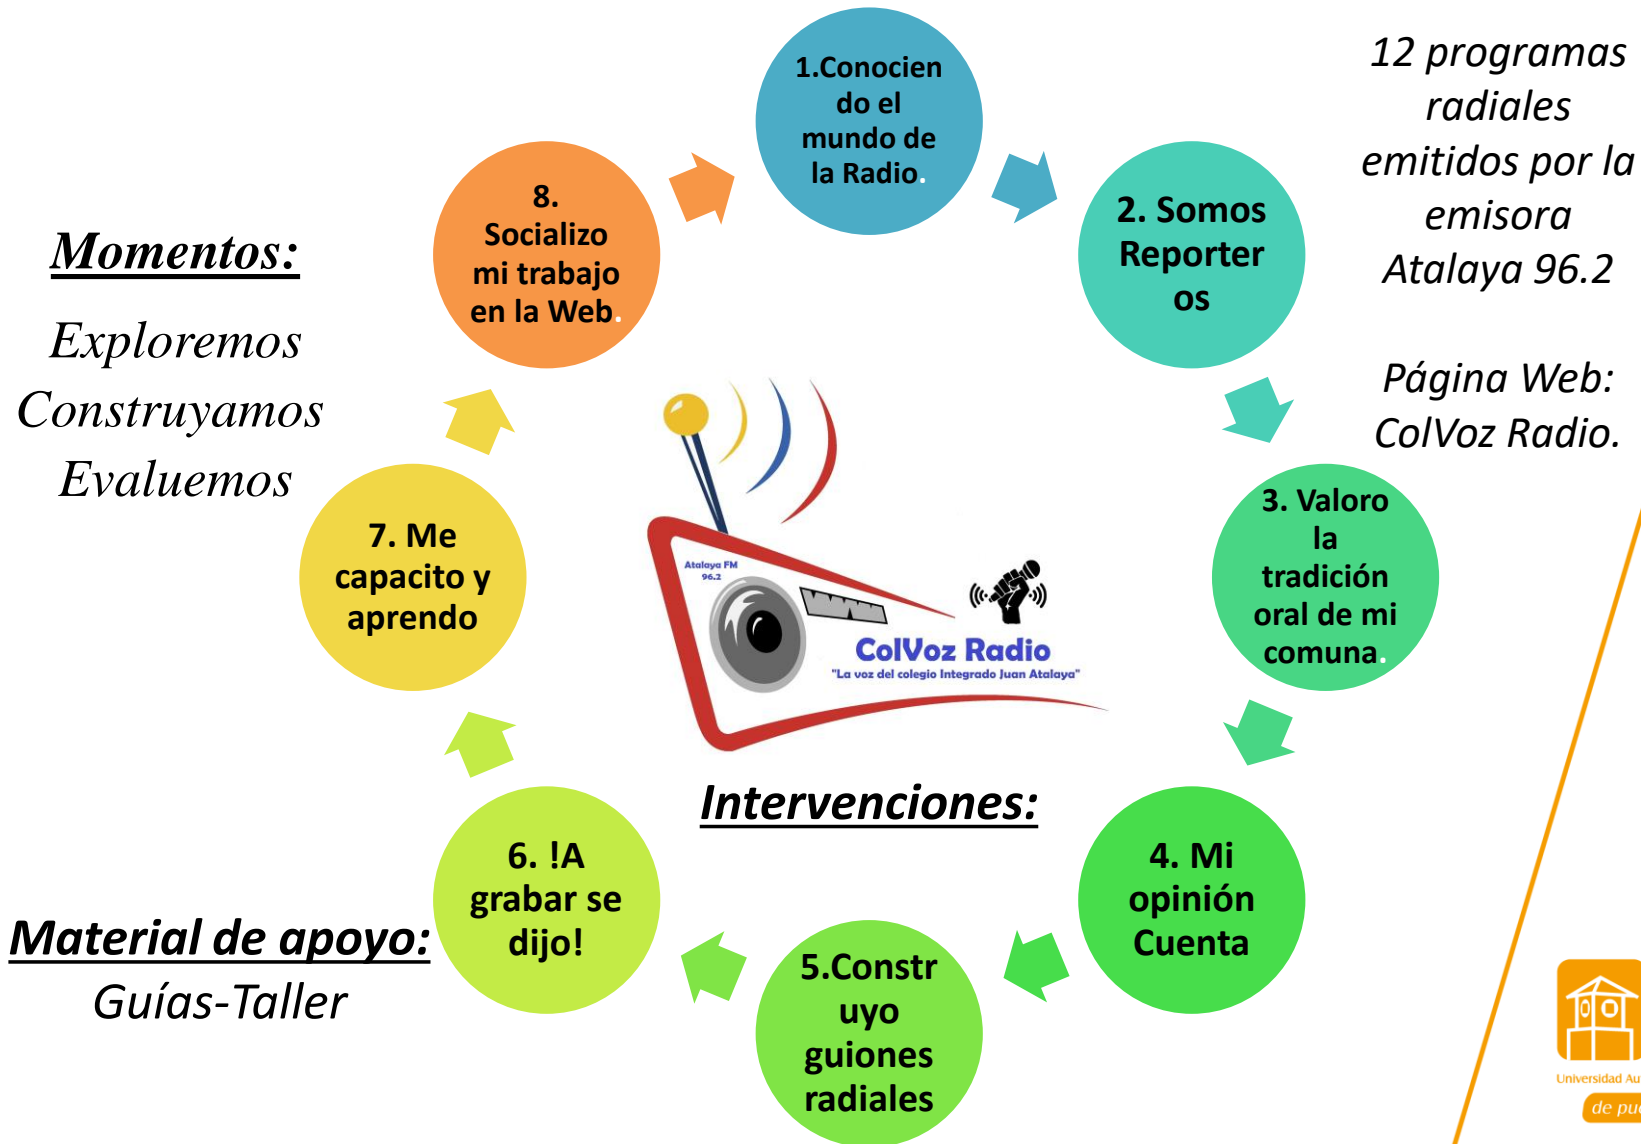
Momentos:

Exploremos
Construyamos
Evaluemos

1.Conociendo el mundo de la Radio.

2. Somos Reporteros

3. Valoro la tradición oral de mi comuna.

4. Mi opinión Cuenta

5.Construyo guiones radiales

6. !A grabar se dijo!

7. Me capacito y aprendo

8. Socializo mi trabajo en la Web.

Atalaya FM 96.2

ColVoz Radio
"La voz del colegio Integrado Juan Atalaya"

Intervenciones:

12 programas radiales emitidos por la emisora Atalaya 96.2

Página Web: ColVoz Radio.

Material de apoyo:
Guías-Taller

Universidad Au
de pu